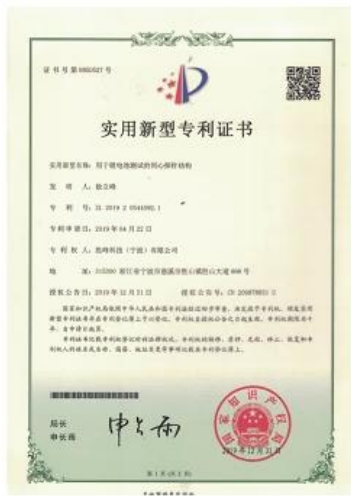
证书号第9865527号

实用新型专利证书

实用新型名称：用于锂电池测试的同心探针结构

发明人：徐立峰

专利号：ZL 2019 2 0544592.1

专利申请日：2019年04月22日

专利权人：恩峰科技（宁波）有限公司

地址：315300 浙江省宁波市慈溪市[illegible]大道 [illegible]号

授权公告日：2019年12月31日　　授权公告号：CN 209878651 U

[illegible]

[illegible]

局长
申长雨

2019年12月31日

第1页（共1页）